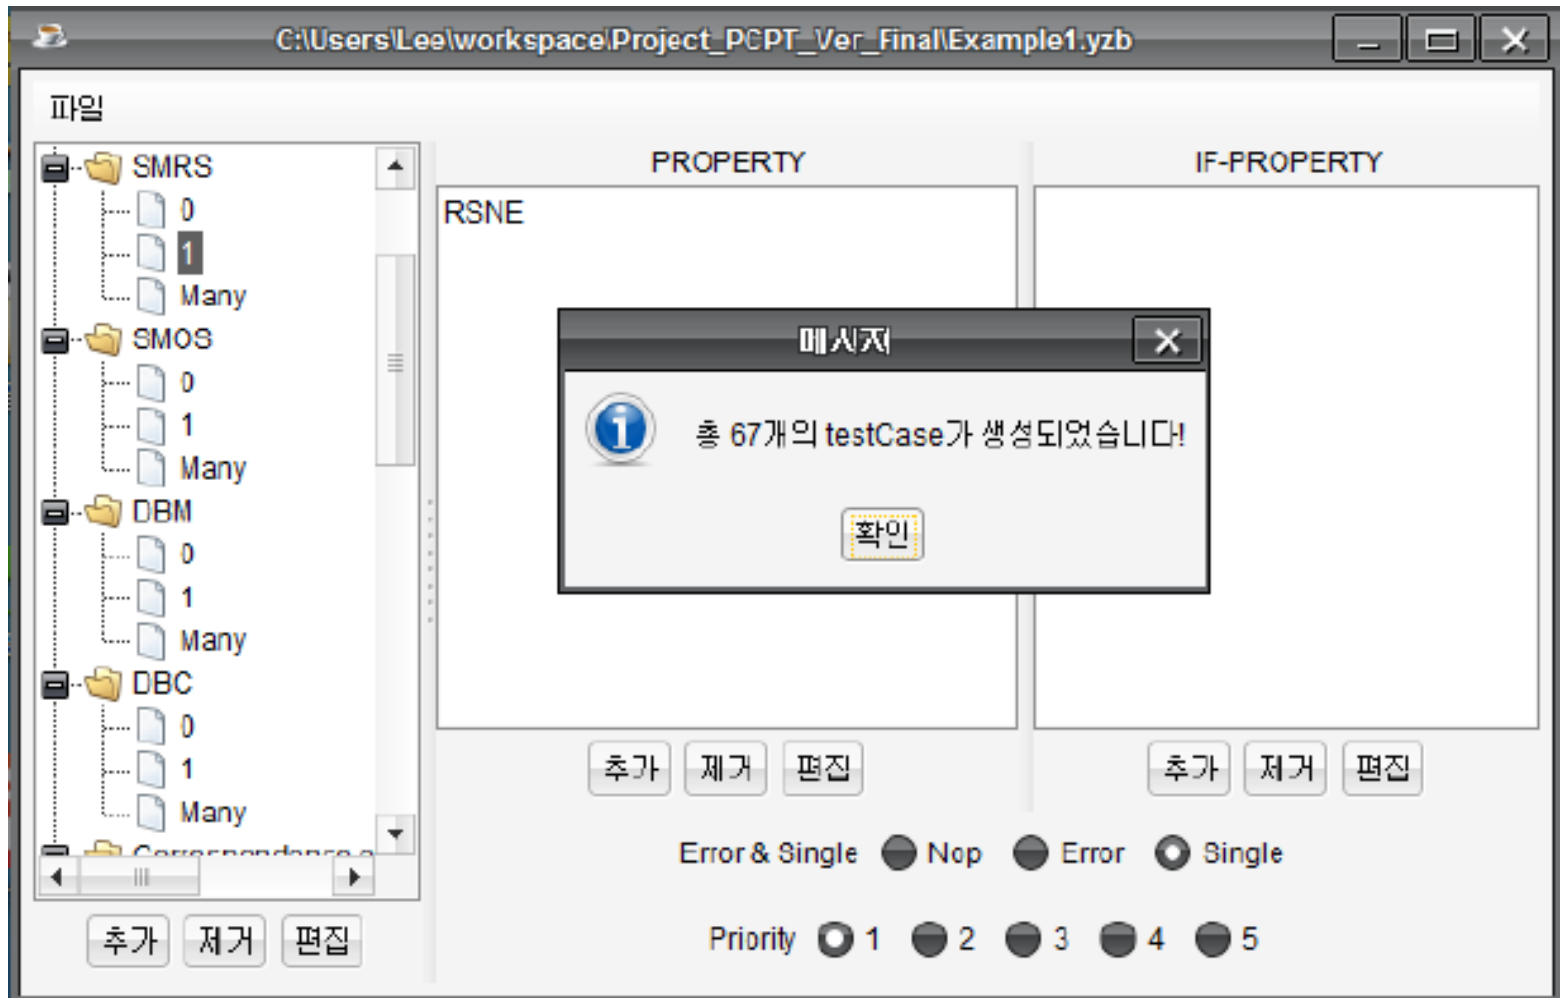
C:\Users\Lee\workspace\Project_PCPT_Ver_Final\Example1.yzb

파일

SMRS
0
1
Many
SMOS
0
1
Many
DBM
0
1
Many
DBC
0
1
Many
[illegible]

추가 제거 편집

PROPERTY

RSNE

추가 제거 편집

IF-PROPERTY

추가 제거 편집

메시지

총 67개의 testCase가 생성되었습니다!

확인

Error & Single Nop Error Single

Priority 1 2 3 4 5